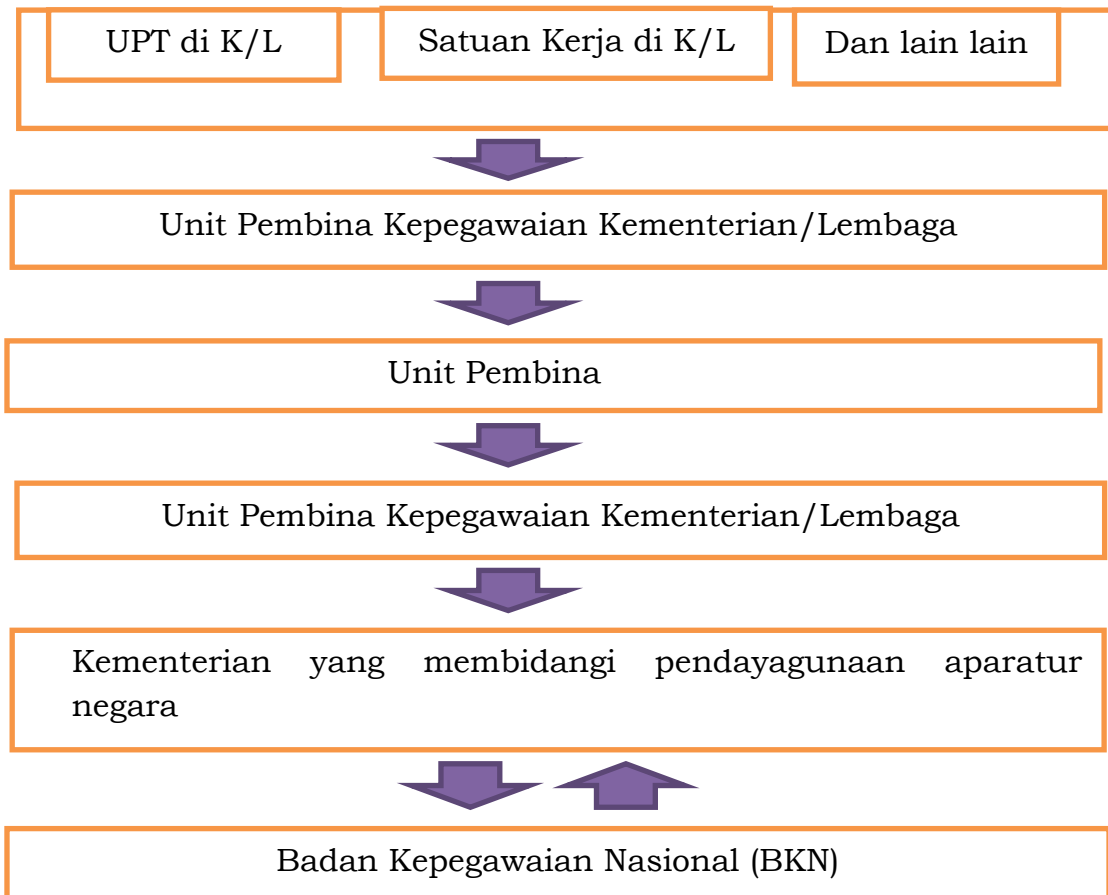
UPT di K/L

Satuan Kerja di K/L

Dan lain lain

Unit Pembina Kepegawaian Kementerian/Lembaga

Unit Pembina

Unit Pembina Kepegawaian Kementerian/Lembaga

Kementerian yang membidangi pendayagunaan aparatur negara

Badan Kepegawaian Nasional (BKN)